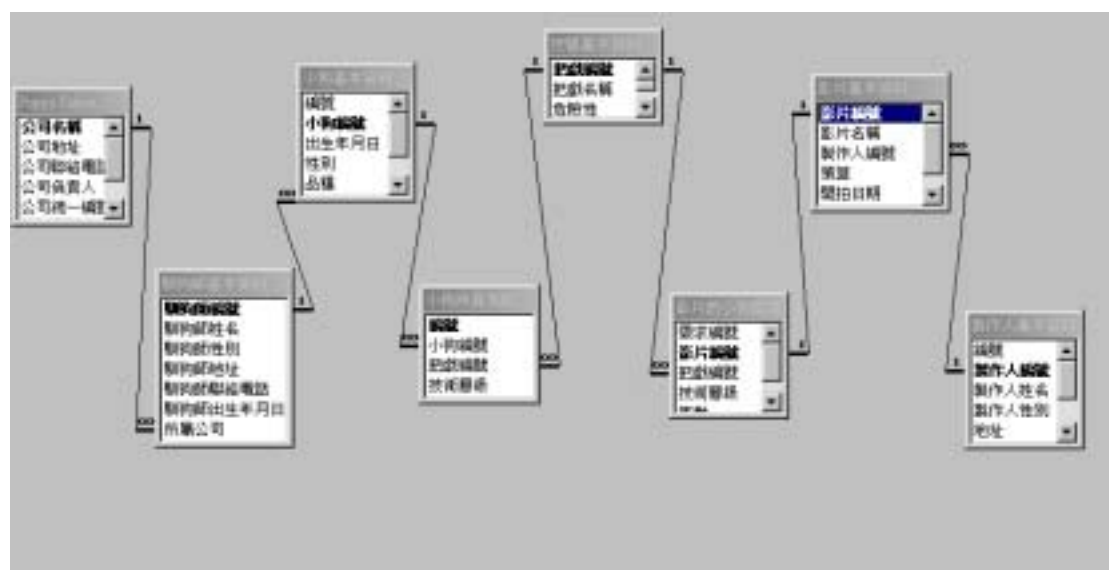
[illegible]
公司名稱
公司地址
公司聯絡電話
公司負責人
公司統一編號

1
∞

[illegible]
馴狗師編號
馴狗師姓名
馴狗師性別
馴狗師地址
馴狗師聯絡電話
馴狗師出生年月日
所屬公司

1
∞

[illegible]
編號
小狗編號
出生年月日
性別
品種

1
∞

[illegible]
編號
小狗編號
把戲編號
技術層級

1
∞

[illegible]
把戲編號
把戲名稱
危險性

1
∞

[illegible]
要求編號
影片編號
把戲編號
技術層級

1

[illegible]
影片編號
影片名稱
製作人編號
預算
開拍日期

1
∞

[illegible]
編號
製作人編號
製作人姓名
製作人性別
地址